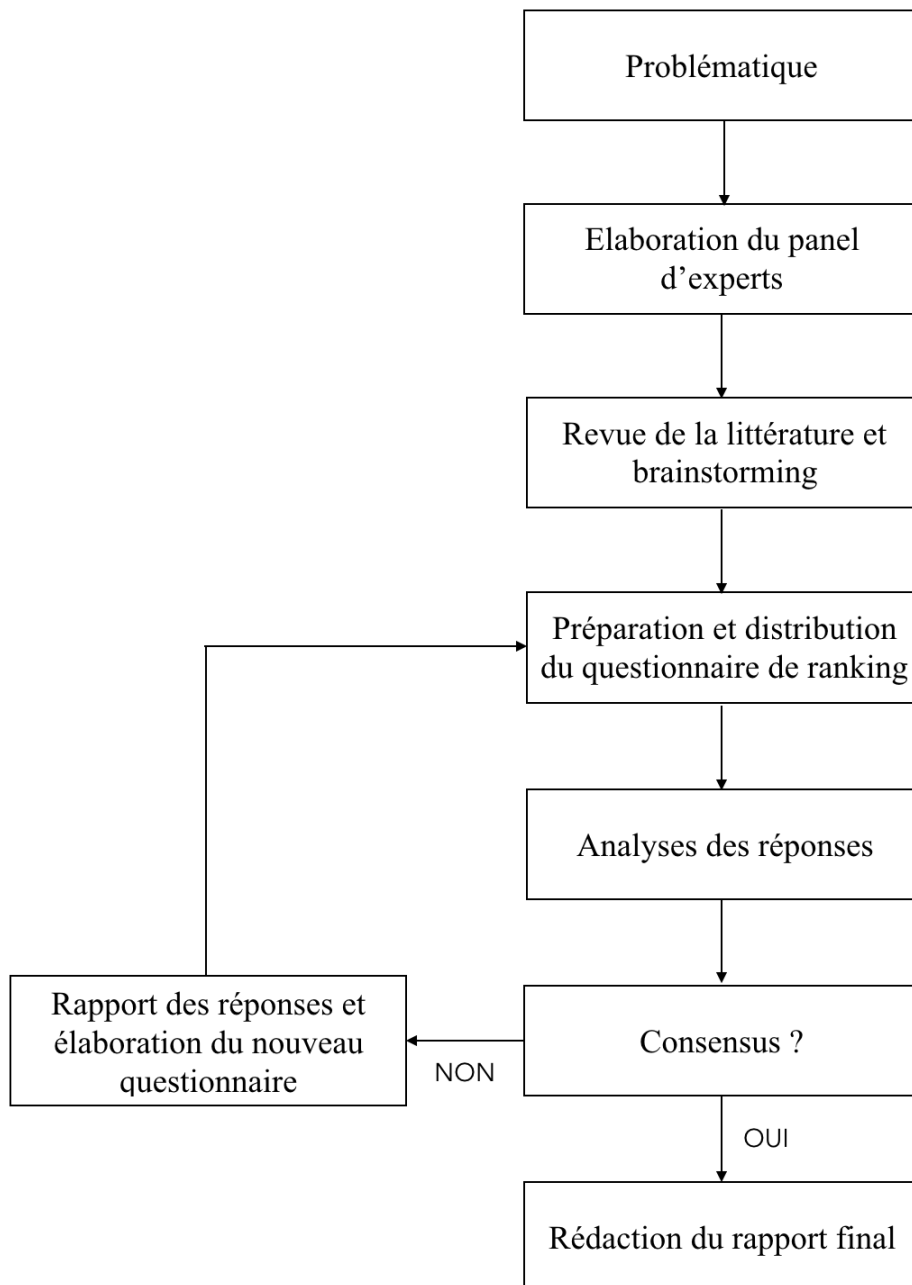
Problématique

Elaboration du panel d'experts

Revue de la littérature et brainstorming

Préparation et distribution du questionnaire de ranking

Analyses des réponses

Consensus ?

NON

Rapport des réponses et élaboration du nouveau questionnaire

OUI

Rédaction du rapport final